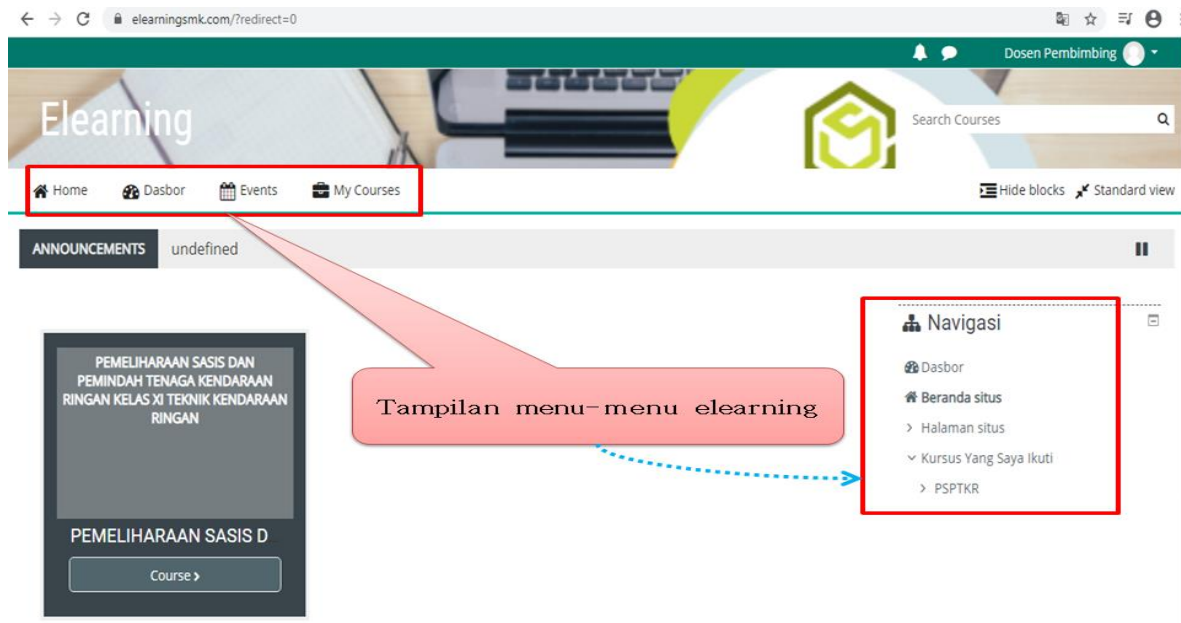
elearningsmk.com/?redirect=0

Dosen Pembimbing

Elearning

Search Courses

Home Dasbor Events My Courses

Hide blocks Standard view

ANNOUNCEMENTS undefined

PEMELIHARAAN SASIS DAN PEMINDAH TENAGA KENDARAAN RINGAN KELAS XI TEKNIK KENDARAAN RINGAN

PEMELIHARAAN SASIS D

Course >

Tampilan menu-menu elearning

Navigasi

Dasbor

Beranda situs

> Halaman situs

Kursus Yang Saya Ikuti

> PSPTKR